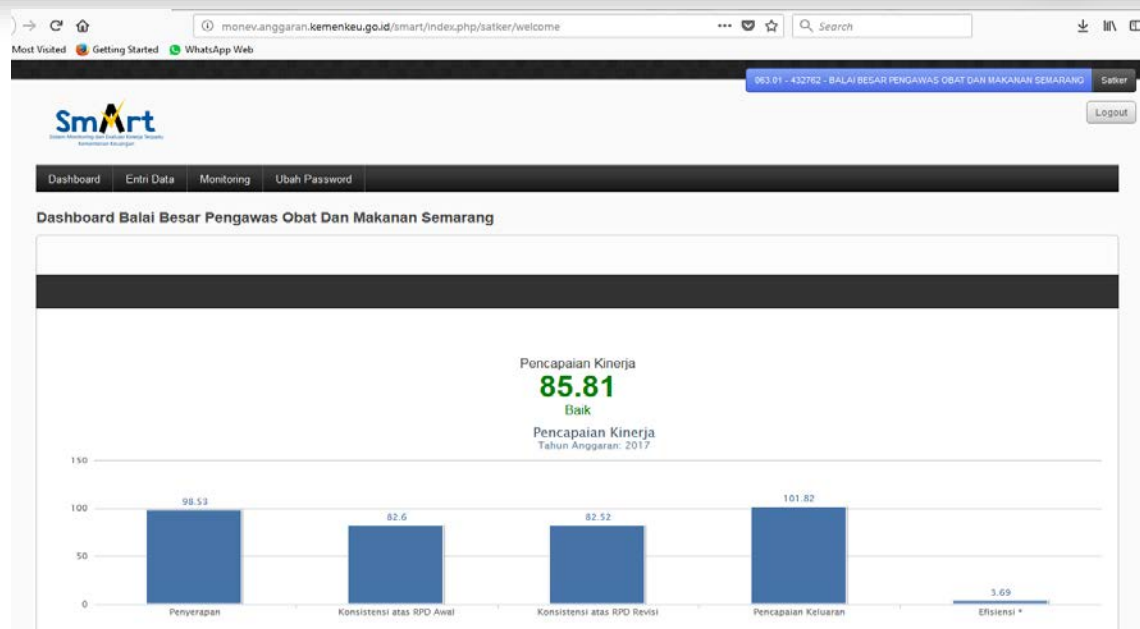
monev.anggaran.kemenkeu.go.id/smart/index.php/satker/welcome

Search

Most Visited Getting Started WhatsApp Web

063.01 - 432762 - BALAI BESAR PENGAWAS OBAT DAN MAKANAN SEMARANG Satker

SmArt
Sistem Monitoring dan Evaluasi Kinerja Terpadu Kementerian Keuangan

Logout

Dashboard Entri Data Monitoring Ubah Password

Dashboard Balai Besar Pengawas Obat Dan Makanan Semarang

Pencapaian Kinerja
85.81
Baik

Pencapaian Kinerja
Tahun Anggaran: 2017

150
100
50
0

98.53
82.6
82.52
101.82
3.69

Penyerapan
Konsistensi atas RPD Awal
Konsistensi atas RPD Revisi
Pencapaian Keluaran
Efisiensi *